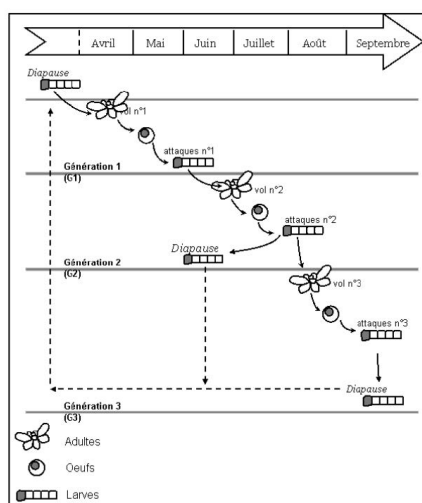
Avril | Mai | Juin | Juillet | Août | Septembre

Diapause

vol n°1

attaques n°1

Génération 1
(G1)

vol n°2

attaques n°2

Diapause

Génération 2
(G2)

vol n°3

attaques n°3

Diapause

Génération 3
(G3)

Adultes

Oeufs

Larves